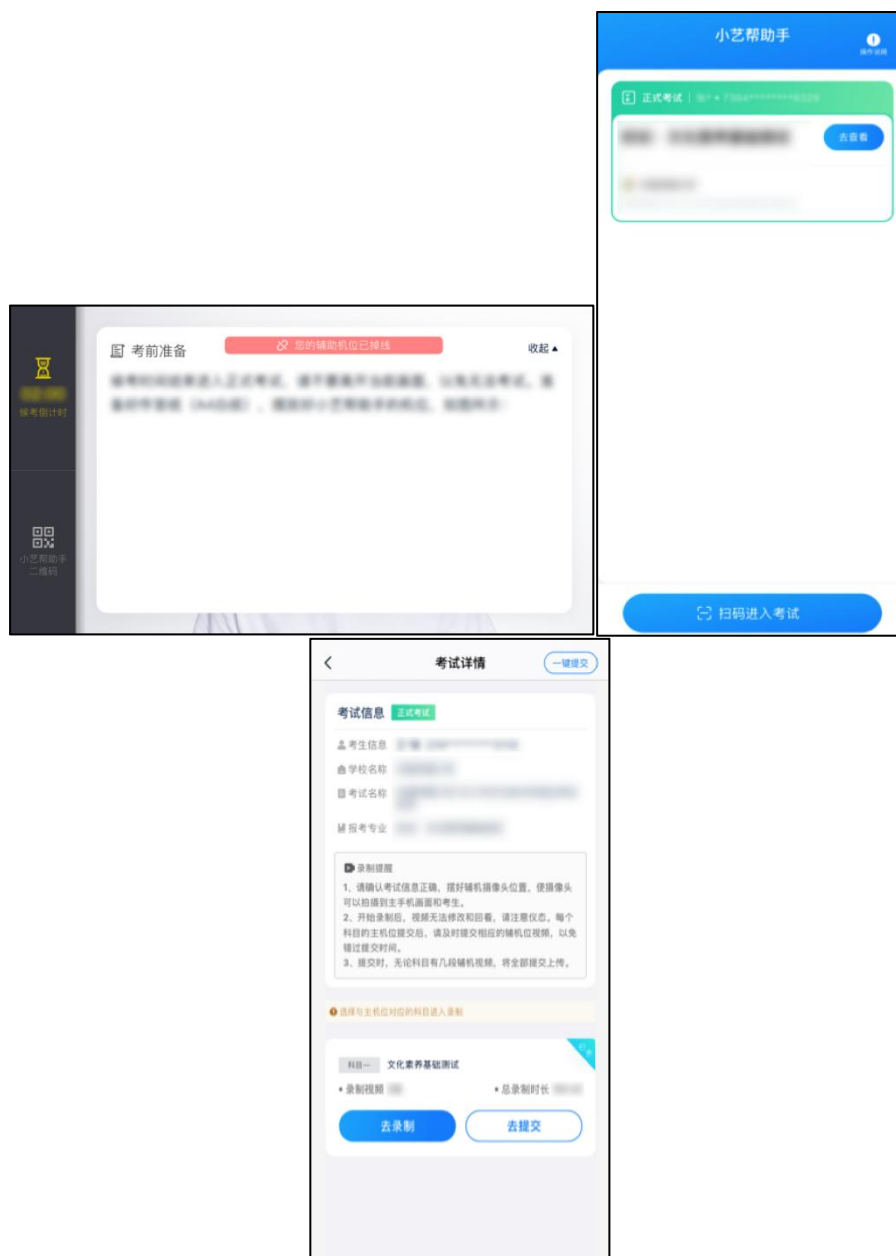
小艺帮助手
操作说明
正式考试 | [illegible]
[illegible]
去查看
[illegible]
扫码进入考试

考前准备
您的辅助机位已掉线
收起
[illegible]
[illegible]
候考倒计时
小艺帮助手二维码

考试详情
一键提交
考试信息 正式考试
考生信息 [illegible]
学校名称 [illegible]
考试名称 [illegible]
报考专业 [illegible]
录制提醒
1、请确认考试信息正确，摆好辅机摄像头位置，使摄像头可以拍摄到主手机画面和考生。
2、开始录制后，视频无法修改和回看，请注意仪态。每个科目的主机位提交后，请及时提交相应的辅机位视频，以免错过提交时间。
3、提交时，无论科目有几段辅机视频，将全部提交上传。
选择与主机位对应的科目进入录制
科目一 文化素养基础测试
• 录制视频 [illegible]
• 总录制时长 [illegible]
去录制
去提交